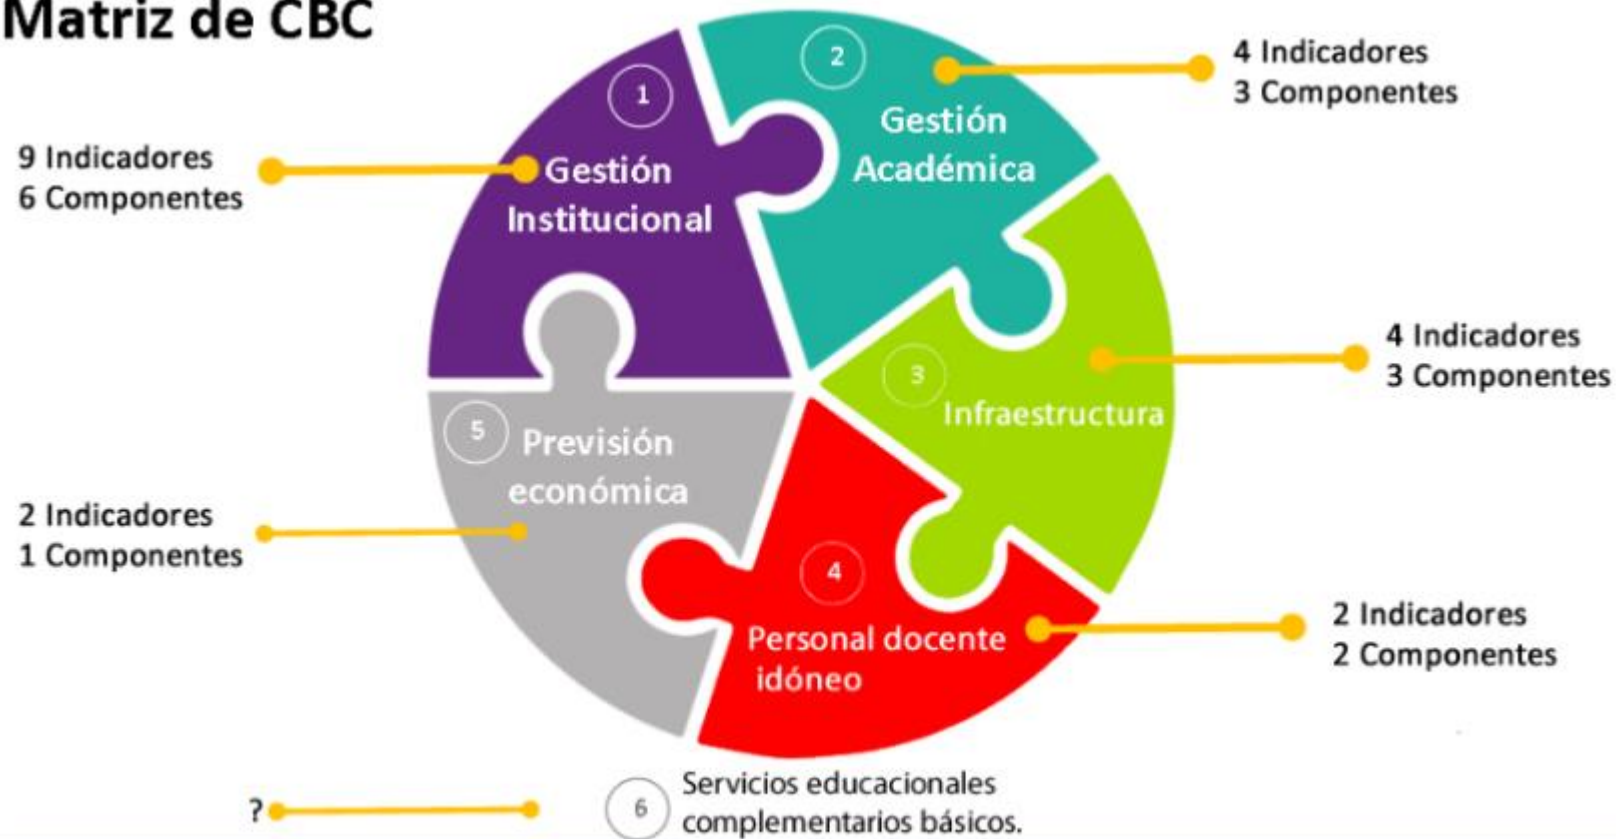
Matriz de CBC

9 Indicadores
6 Componentes

1
Gestión Institucional

2
Gestión Académica

4 Indicadores
3 Componentes

3
Infraestructura

4 Indicadores
3 Componentes

5
Previsión económica

2 Indicadores
1 Componentes

4
Personal docente idóneo

2 Indicadores
2 Componentes

?

6
Servicios educacionales complementarios básicos.